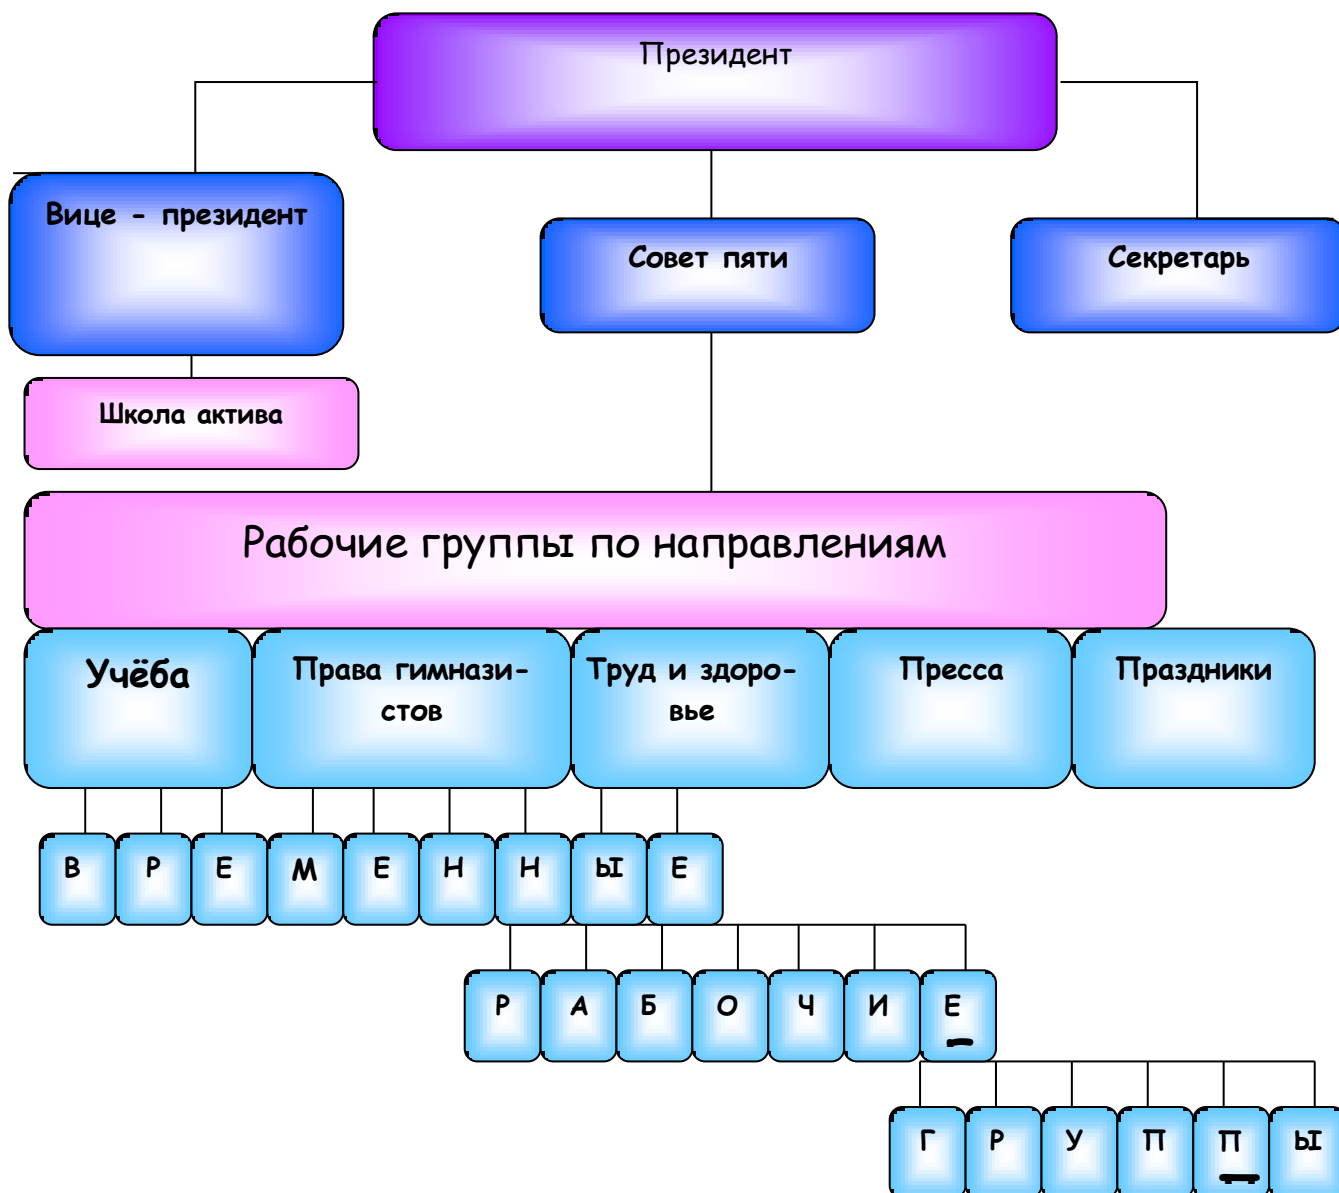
Президент

Вице - президент

Совет пяти

Секретарь

Школа актива

Рабочие группы по направлениям

Учёба

Права гимназистов

Труд и здоровье

Пресса

Праздники

В Р Е М Е Н Н Ы Е

Р А Б О Ч И Е

Г Р У П П Ы